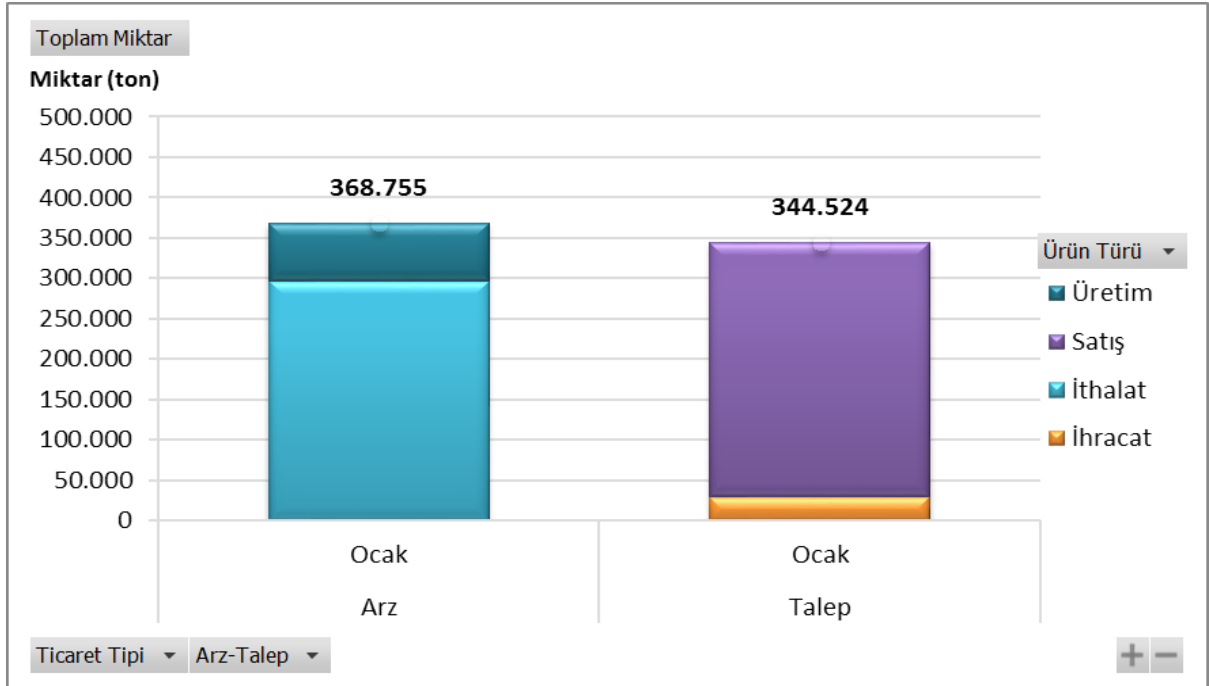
Toplam Miktar

Miktar (ton)

500.000
450.000
400.000
350.000
300.000
250.000
200.000
150.000
100.000
50.000
0

368.755

344.524

Ürün Türü

Üretim
Satış
İthalat
İhracat

Ocak
Arz

Ocak
Talep

Ticaret Tipi
Arz-Talep

+
−